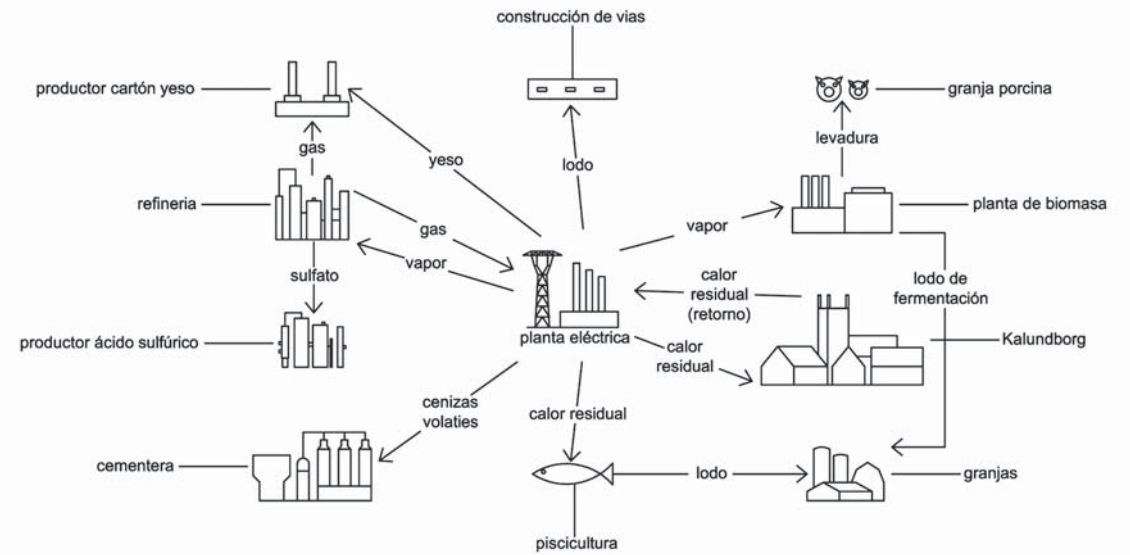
construcción de vias

productor cartón yeso

granja porcina

levadura

gas

yeso

lodo

refineria

gas

vapor

planta de biomasa

vapor

sulfato

lodo de fermentación

calor residual (retorno)

productor ácido sulfúrico

planta eléctrica

calor residual

Kalundborg

cenizas volaties

calor residual

cementera

lodo

granjas

piscicultura